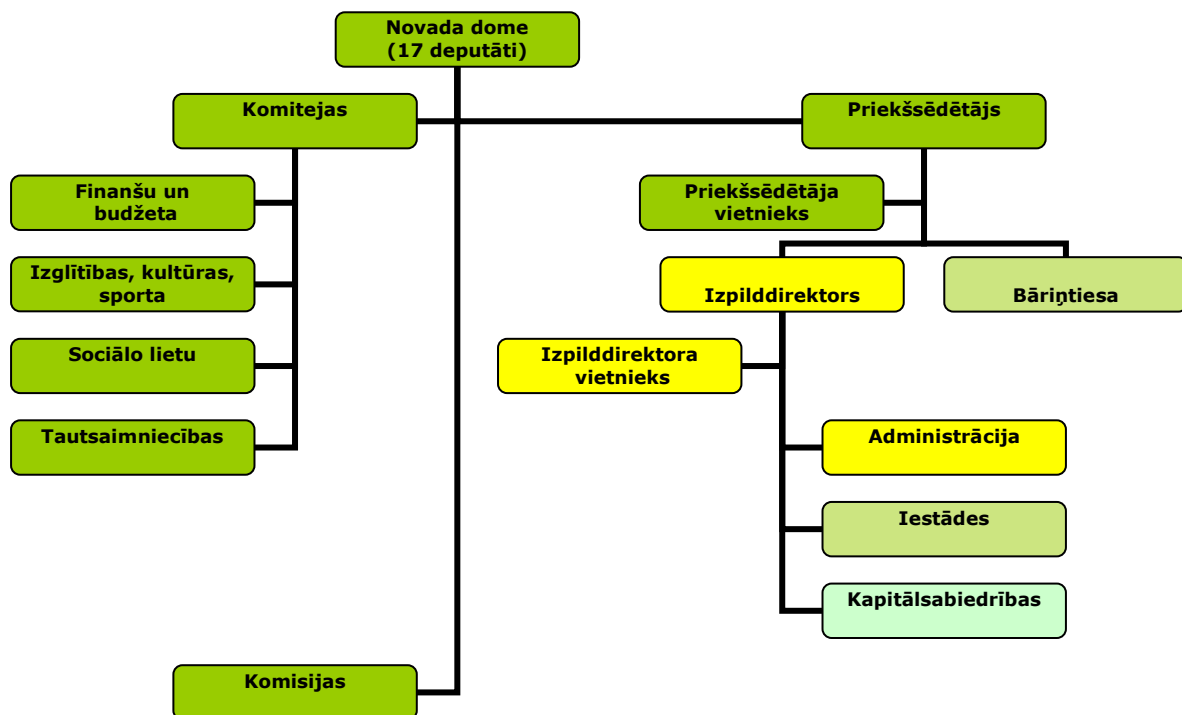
Novada dome
(17 deputāti)

Komitejas

Priekšsēdētājs

Finanšu un budžeta

Izglītības, kultūras, sporta

Sociālo lietu

Tautsaimniecības

Priekšsēdētāja vietnieks

Izpilddirektors

Bāriņtiesa

Izpilddirektora vietnieks

Administrācija

Iestādes

Kapitālsabiedrības

Komisijas